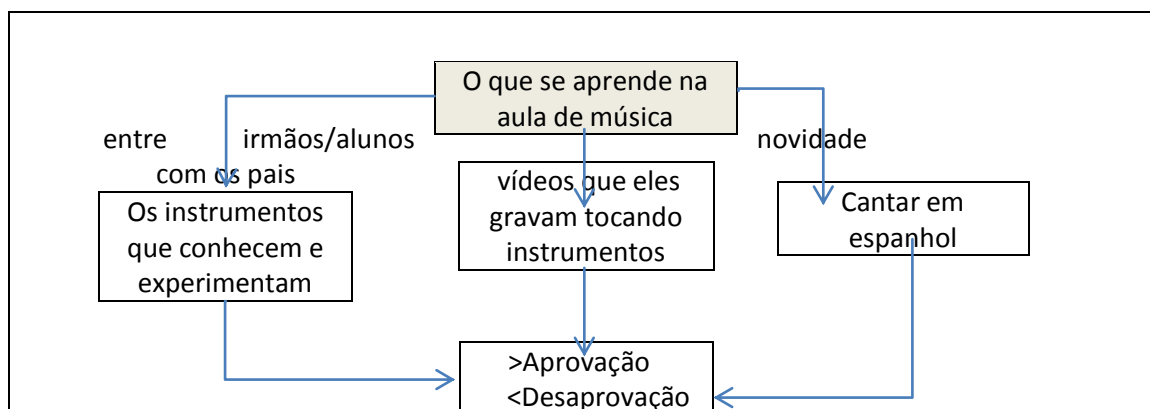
O que se aprende na aula de música

entre irmãos/alunos com os pais

novidade

Os instrumentos que conhecem e experimentam

vídeos que eles gravam tocando instrumentos

Cantar em espanhol

>Aprovação
<Desaprovação